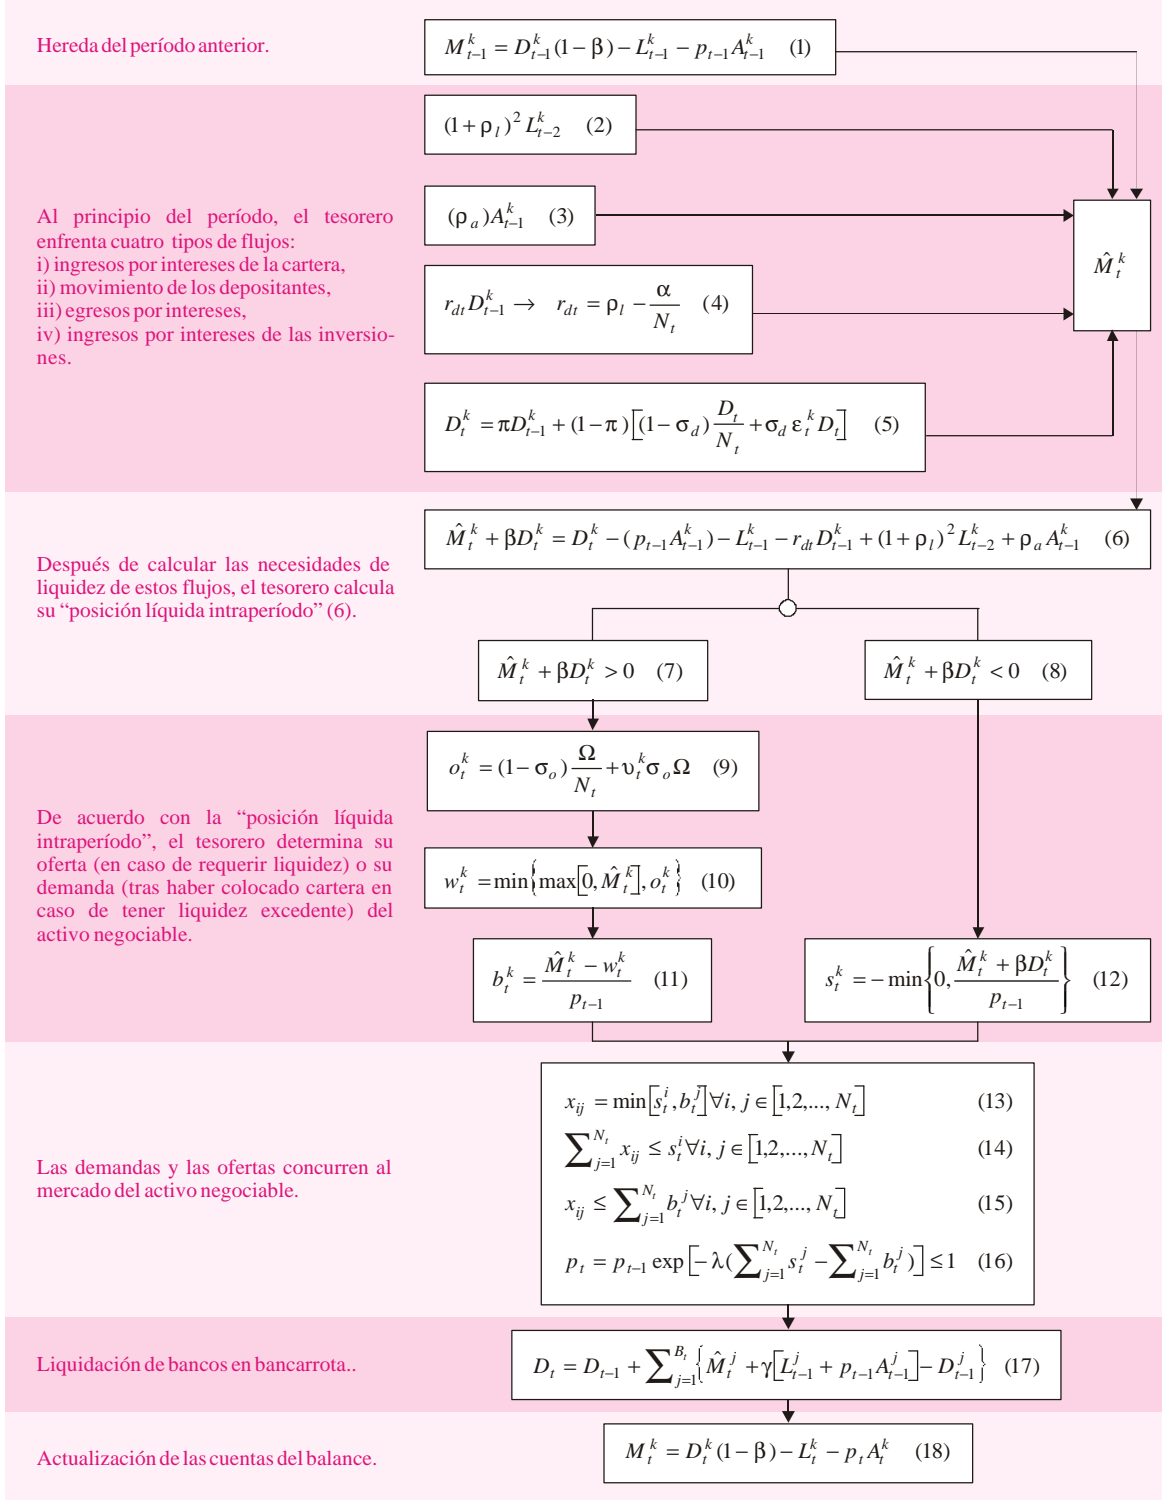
Hereda del período anterior.

$M_{t-1}^{k} = D_{t-1}^{k}(1-\beta) - L_{t-1}^{k} - p_{t-1}A_{t-1}^{k}$ (1)

Al principio del período, el tesorero enfrenta cuatro tipos de flujos:
i) ingresos por intereses de la cartera,
ii) movimiento de los depositantes,
iii) egresos por intereses,
iv) ingresos por intereses de las inversiones.

$(1+\rho_l)^2 L_{t-2}^{k}$ (2)

$(\rho_a)A_{t-1}^{k}$ (3)

$r_{dt}D_{t-1}^{k} \rightarrow r_{dt} = \rho_l - \frac{\alpha}{N_t}$ (4)

$D_t^k = \pi D_{t-1}^{k} + (1-\pi)\left[(1-\sigma_d)\frac{D_t}{N_t} + \sigma_d \varepsilon_t^k D_t\right]$ (5)

$\hat{M}_t^k$

Después de calcular las necesidades de liquidez de estos flujos, el tesorero calcula su “posición líquida intraperíodo” (6).

$\hat{M}_t^k + \beta D_t^k = D_t^k - (p_{t-1}A_{t-1}^{k}) - L_{t-1}^{k} - r_{dt}D_{t-1}^{k} + (1+\rho_l)^2 L_{t-2}^{k} + \rho_a A_{t-1}^{k}$ (6)

$\hat{M}_t^k + \beta D_t^k > 0$ (7)

$\hat{M}_t^k + \beta D_t^k < 0$ (8)

De acuerdo con la “posición líquida intraperíodo”, el tesorero determina su oferta (en caso de requerir liquidez) o su demanda (tras haber colocado cartera en caso de tener liquidez excedente) del activo negociable.

$o_t^k = (1-\sigma_o)\frac{\Omega}{N_t} + \upsilon_t^k \sigma_o \Omega$ (9)

$w_t^k = \min\left\{\max\left[0, \hat{M}_t^k\right], o_t^k\right\}$ (10)

$b_t^k = \frac{\hat{M}_t^k - w_t^k}{p_{t-1}}$ (11)

$s_t^k = -\min\left\{0, \frac{\hat{M}_t^k + \beta D_t^k}{p_{t-1}}\right\}$ (12)

Las demandas y las ofertas concurren al mercado del activo negociable.

$x_{ij} = \min\left[s_t^i, b_t^j\right] \forall i, j \in \left[1,2,..., N_t\right]$ (13)

$\sum_{j=1}^{N_t} x_{ij} \leq s_t^i \forall i, j \in \left[1,2,..., N_t\right]$ (14)

$x_{ij} \leq \sum_{j=1}^{N_t} b_t^j \forall i, j \in \left[1,2,..., N_t\right]$ (15)

$p_t = p_{t-1}\exp\left[-\lambda(\sum_{j=1}^{N_t} s_t^j - \sum_{j=1}^{N_t} b_t^j)\right] \leq 1$ (16)

Liquidación de bancos en bancarrota..

$D_t = D_{t-1} + \sum_{j=1}^{B_t}\left\{\hat{M}_t^j + \gamma\left[L_{t-1}^j + p_{t-1}A_{t-1}^j\right] - D_{t-1}^j\right\}$ (17)

Actualización de las cuentas del balance.

$M_t^k = D_t^k(1-\beta) - L_t^k - p_t A_t^k$ (18)